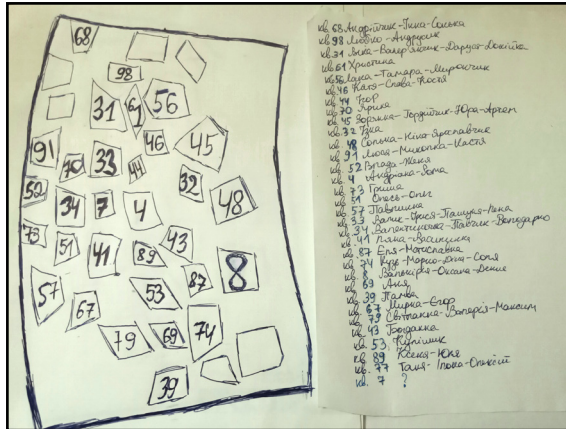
68
98
31
61
56
46
45
91
70
33
44
32
59
34
7
4
48
73
51
41
89
43
87
8
57
67
53
79
69
74
39

кв 68 Андрійчик - Тіна - Сонька
кв 98 Любко - Андрусик
кв 31 Вова - Валерія - Дарусь - Давтік
кв 61 Христина
кв 56 Лука - Тамара - Мирончик
кв 46 Катя - Слава - Рося
кв 44 Гор
кв 70 Ірина
кв 45 Ворожка - Гордійчик - Юра - Артем
кв 32 Лізя
кв 48 Сонька - Кіна - Ярославчик
кв 91 Люся - Михайко - Настя
кв 59 Бузда - Женя
кв 4 Андрійко - Зоя
кв 73 Гриша
кв 51 Олесь - Олег
кв 57 Павлик
кв 33 Ваня - Орися - Птиця - Ніна
кв 34 Валентинка - Павлик - Володимир
кв 41 Лана - Василинка
кв 87 Еля - Миколайко
кв 74 Вуд - Марія - Діна - Соня
кв 8 Валерія - Оксана - Денис
кв 69 Аня
кв 39 Палка
кв 67 Ірина - Єгор
кв 79 Світланка - Валерія - Максим
кв 43 Богданко
кв 53 Купічик
кв 89 Ксенія - Юко
кв 77 Таня - Іван - Олексій
кв 7 ?